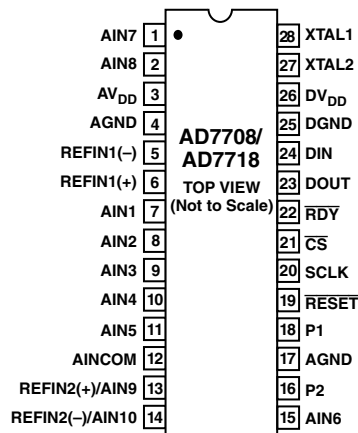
AIN7 1
AIN8 2
$AV_{DD}$ 3
AGND 4
REFIN1(–) 5
REFIN1(+) 6
AIN1 7
AIN2 8
AIN3 9
AIN4 10
AIN5 11
AINCOM 12
REFIN2(+)/AIN9 13
REFIN2(–)/AIN10 14

AD7708/
AD7718
TOP VIEW
(Not to Scale)

28 XTAL1
27 XTAL2
26 $DV_{DD}$
25 DGND
24 DIN
23 DOUT
22 $\overline{RDY}$
21 $\overline{CS}$
20 SCLK
19 $\overline{RESET}$
18 P1
17 AGND
16 P2
15 AIN6